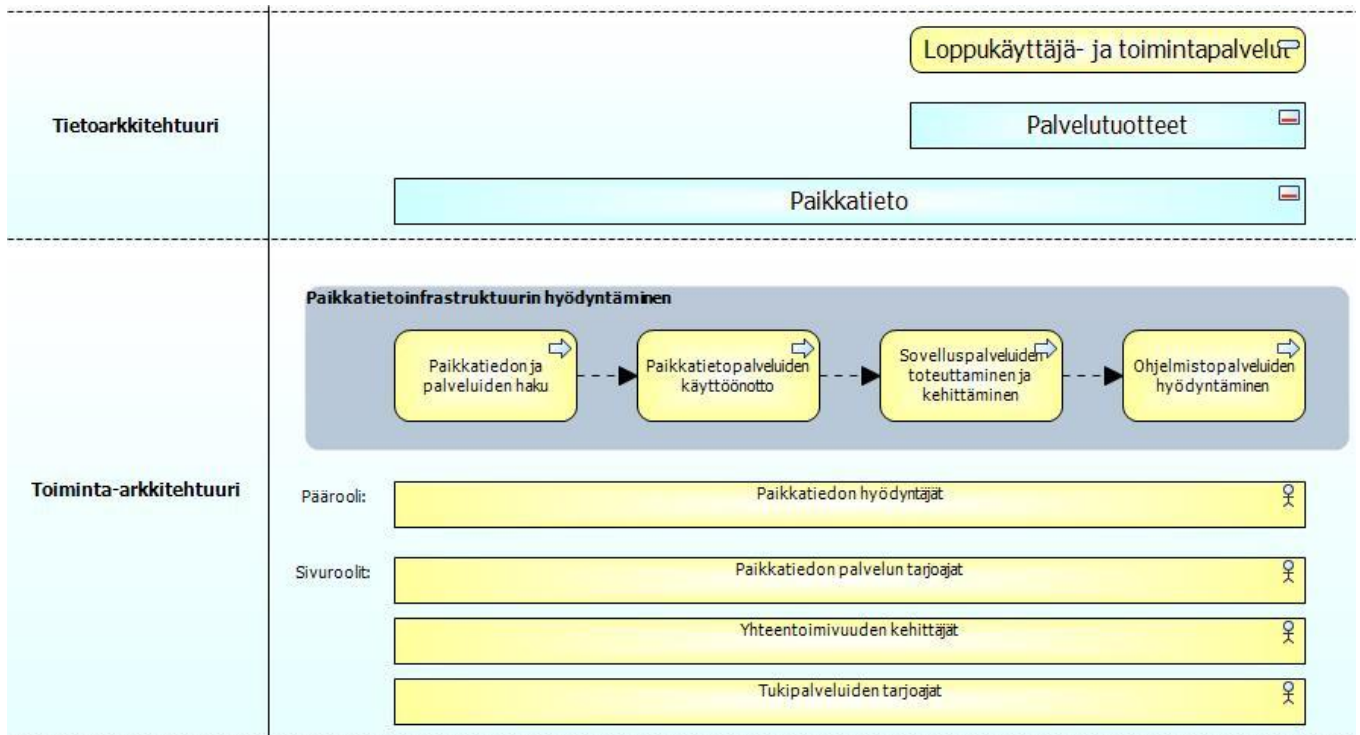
Tietoarkkitehtuuri

Loppukäyttäjä- ja toimintapalvelut

Palvelutuotteet

Paikkatieto

Toiminta-arkkitehtuuri

Paikkatietoinfrastruktuurin hyödyntäminen

Paikkatiedon ja palveluiden haku

Paikkatietopalveluiden käyttöönotto

Sovelluspalveluiden toteuttaminen ja kehittäminen

Ohjelmistopalveluiden hyödyntäminen

Päärooli:

Paikkatiedon hyödyntäjät

Sivuroolit:

Paikkatiedon palvelun tarjoajat

Yhteentoimivuuden kehittäjät

Tukipalveluiden tarjoajat